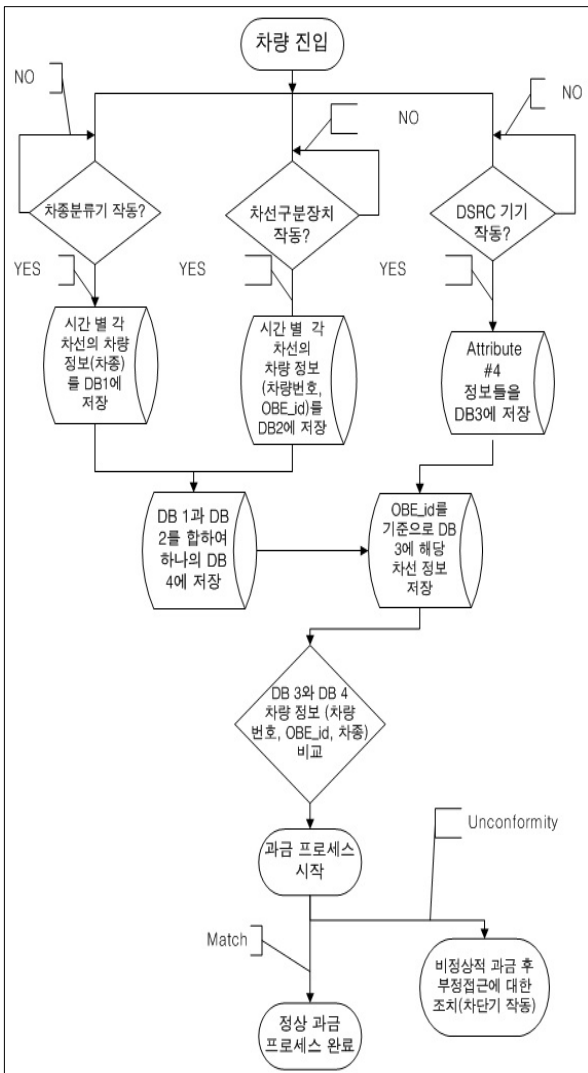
차량 진입

NO

NO

NO

차종분류기 작동?

차선구분장치 작동?

DSRC 기기 작동?

YES

YES

YES

시간 별 각 차선의 차량 정보(차종)를 DB1에 저장

시간 별 각 차선의 차량 정보 (차량번호, OBE_id)를 DB2에 저장

Attribute #4 정보들을 DB3에 저장

DB 1과 DB 2를 합하여 하나의 DB 4에 저장

OBE_id를 기준으로 DB 3에 해당 차선 정보 저장

DB 3와 DB 4 차량 정보 (차량 번호, OBE_id, 차종) 비교

Unconformity

과금 프로세스 시작

Match

비정상적 과금 후 부정접근에 대한 조치(차단기 작동)

정상 과금 프로세스 완료